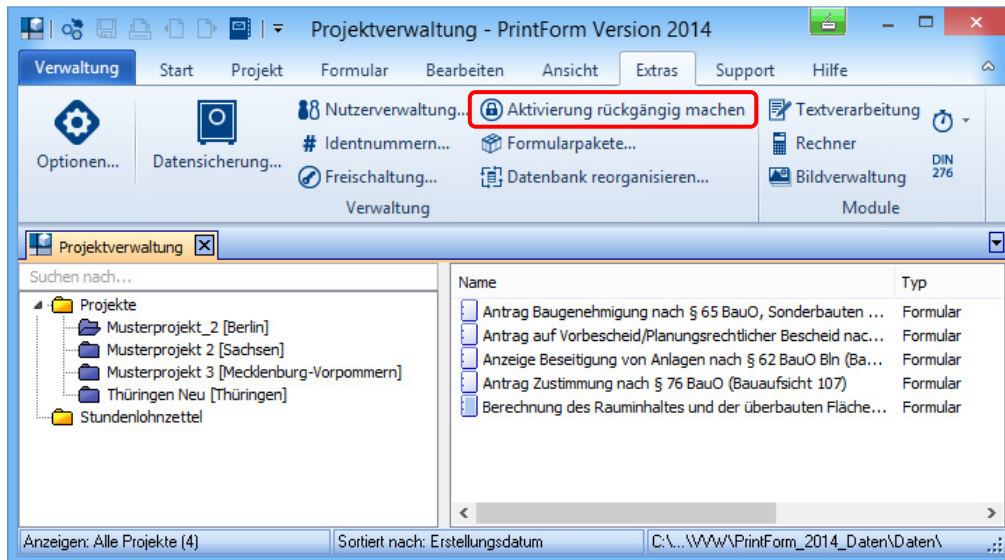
Projektverwaltung - PrintForm Version 2014

Verwaltung | Start | Projekt | Formular | Bearbeiten | Ansicht | Extras | Support | Hilfe

Optionen...
Datensicherung...
Nutzerverwaltung...
Identnummern...
Freischaltung...
Aktivierung rückgängig machen
Formularpakete...
Datenbank reorganisieren...
Verwaltung
Textverarbeitung
Rechner
Bildverwaltung
DIN 276
Module

Projektverwaltung

Suchen nach...

Projekte
Musterprojekt_2 [Berlin]
Musterprojekt 2 [Sachsen]
Musterprojekt 3 [Mecklenburg-Vorpommern]
Thüringen Neu [Thüringen]
Stundenlohnzettel

| Name | Typ |
|---|---|
| Antrag Baugenehmigung nach § 65 BauO, Sonderbauten ... | Formular |
| Antrag auf Vorbescheid/Planungsrechtlicher Bescheid nac... | Formular |
| Anzeige Beseitigung von Anlagen nach § 62 BauO Bln (Ba... | Formular |
| Antrag Zustimmung nach § 76 BauO (Bauaufsicht 107) | Formular |
| Berechnung des Rauminhaltes und der überbauten Fläche... | Formular |

Anzeigen: Alle Projekte (4) | Sortiert nach: Erstellungsdatum | C:\...\VVV\PrintForm_2014_Daten\Daten\